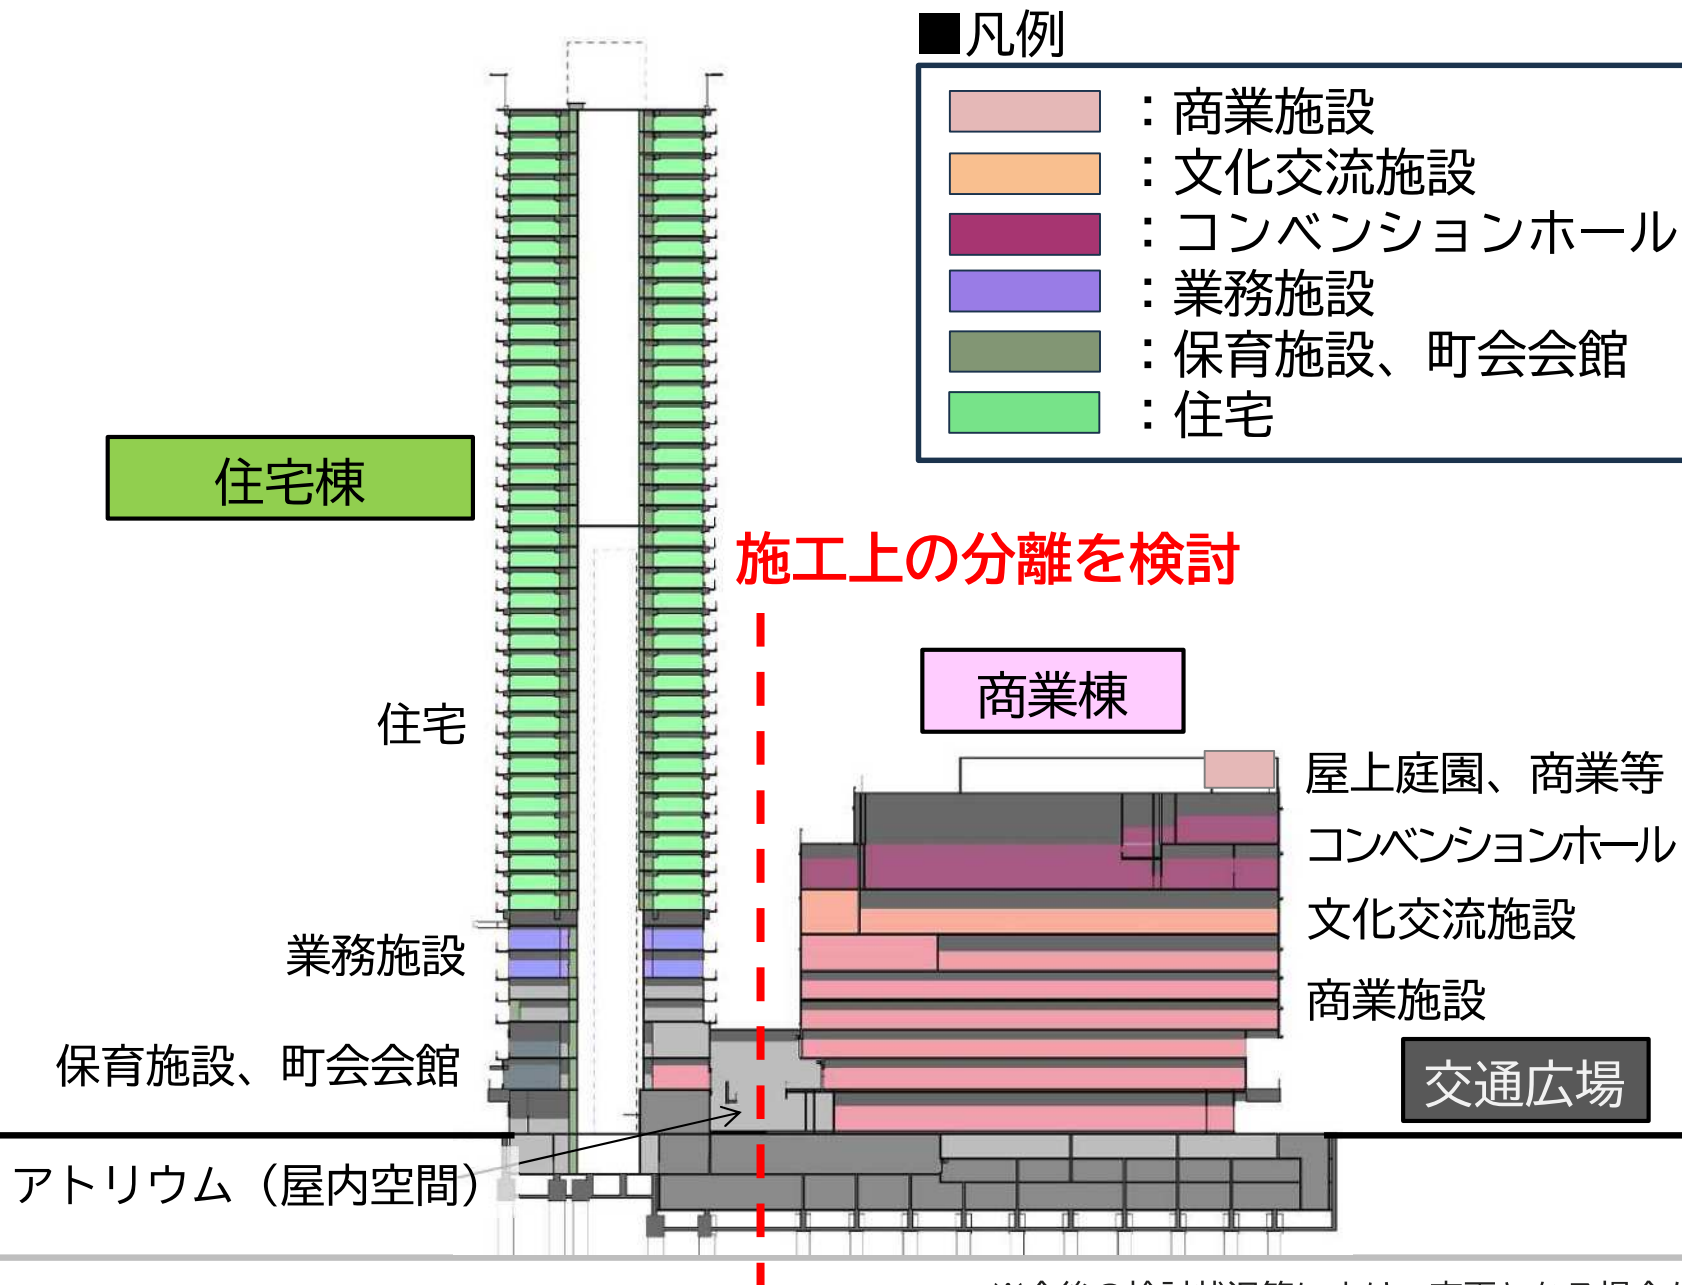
■凡例

：商業施設
：文化交流施設
：コンベンションホール
：業務施設
：保育施設、町会会館
：住宅

住宅棟

施工上の分離を検討

商業棟

住宅

屋上庭園、商業等
コンベンションホール
文化交流施設
商業施設

業務施設

保育施設、町会会館

交通広場

アトリウム（屋内空間）

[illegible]